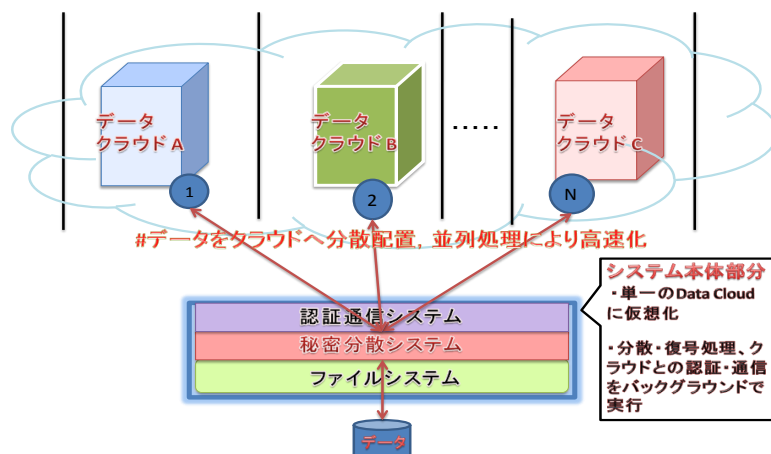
データ
クラウドA

データ
クラウドB

.....

データ
クラウドC

1

2

N

#データをクラウドへ分散配置, 並列処理により高速化

認証通信システム

秘密分散システム

ファイルシステム

データ

システム本体部分
・単一のData Cloudに仮想化

・分散・復号処理、クラウドとの認証・通信をバックグラウンドで実行